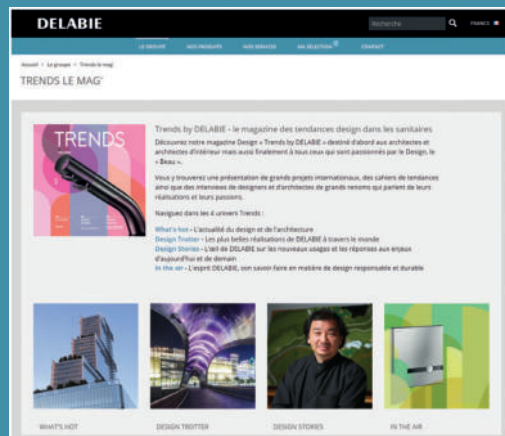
DELABIE

Recherche

FRANCE

LE GROUPE NOS PRODUITS NOS SERVICES MA SÉLECTION CONTACT

Accueil > Le groupe > Trends le mag'

TRENDS LE MAG'

TRENDS

Trends by DELABIE - le magazine des tendances design dans les sanitaires

Découvrez notre magazine Design « Trends by DELABIE » destiné d'abord aux architectes et architectes d'intérieur mais aussi finalement à tous ceux qui sont passionnés par le Design, le « Beau ».

Vous y trouverez une présentation de grands projets internationaux, des cahiers de tendances ainsi que des interviews de designers et d'architectes de grands renoms qui parlent de leurs réalisations et leurs passions.

Naviguez dans les 4 univers Trends :

What's hot - L'actualité du design et de l'architecture
Design Trotter - Les plus belles réalisations de DELABIE à travers le monde
Design Stories - L'œil de DELABIE sur les nouveaux usages et les réponses aux enjeux d'aujourd'hui et de demain
In the air - L'esprit DELABIE, son savoir-faire en matière de design responsable et durable

WHAT'S HOT

DESIGN TROTTER

DESIGN STORIES

IN THE AIR